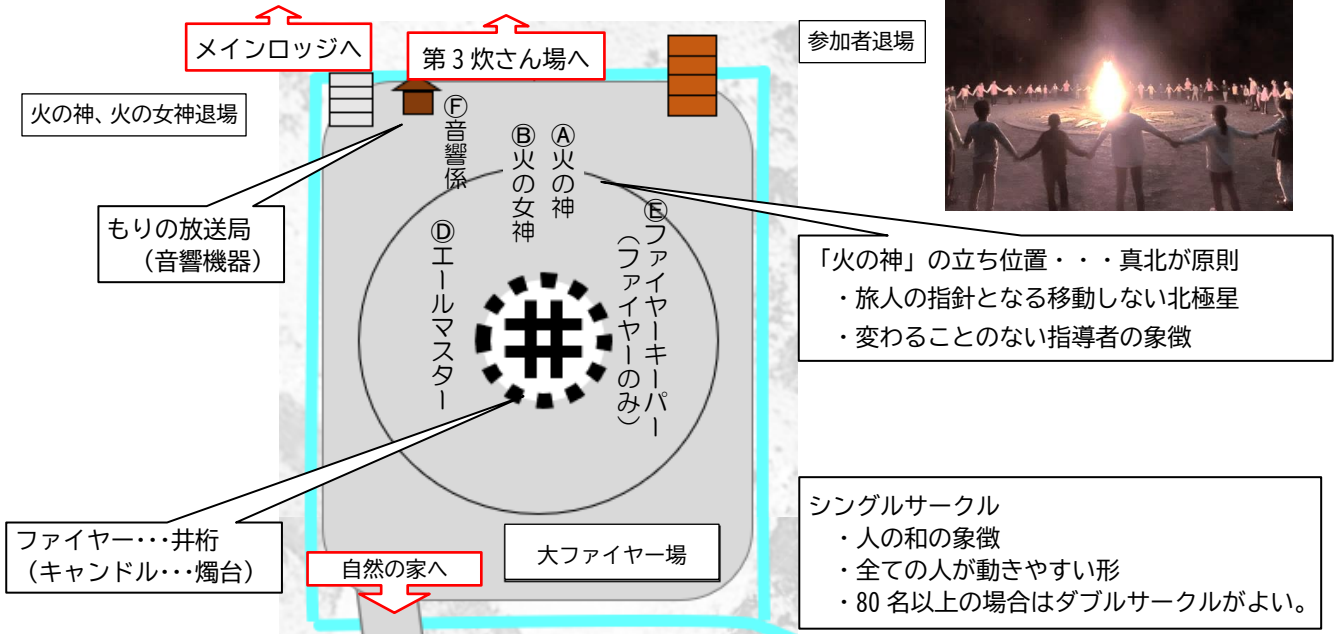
メインロッジへ

第３炊さん場へ

参加者退場

火の神、火の女神退場

Ⓕ音響係

Ⓑ火の女神

Ⓐ火の神

もりの放送局
（音響機器）

Ⓓエールマスター

Ⓔファイヤーキーパー
（ファイヤーのみ）

「火の神」の立ち位置・・・真北が原則
・旅人の指針となる移動しない北極星
・変わることのない指導者の象徴

ファイヤー・・・井桁
（キャンドル・・・燭台）

自然の家へ

大ファイヤー場

シングルサークル
・人の和の象徴
・全ての人が動きやすい形
・80 名以上の場合はダブルサークルがよい。